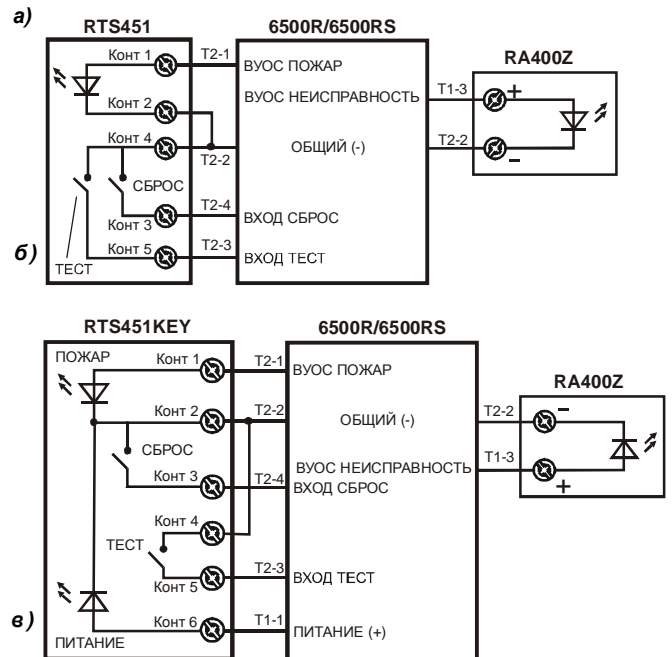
а)

RTS451

Конт 1

Конт 2

Конт 4

СБРОС

Конт 3

Конт 5

ТЕСТ

6500R/6500RS

Т2-1

ВУОС ПОЖАР

ВУОС НЕИСПРАВНОСТЬ

Т2-2

ОБЩИЙ (-)

Т2-4

ВХОД СБРОС

Т2-3

ВХОД ТЕСТ

RA400Z

Т1-3

+

Т2-2

-

б)

RTS451KEY

ПОЖАР

Конт 1

Конт 2

СБРОС

Конт 3

Конт 4

ТЕСТ

Конт 5

Конт 6

ПИТАНИЕ

6500R/6500RS

Т2-1

ВУОС ПОЖАР

Т2-2

ОБЩИЙ (-)

Т2-4

ВУОС НЕИСПРАВНОСТЬ

ВХОД СБРОС

Т2-3

ВХОД ТЕСТ

Т1-1

ПИТАНИЕ (+)

RA400Z

Т2-2

-

Т1-3

+

в)